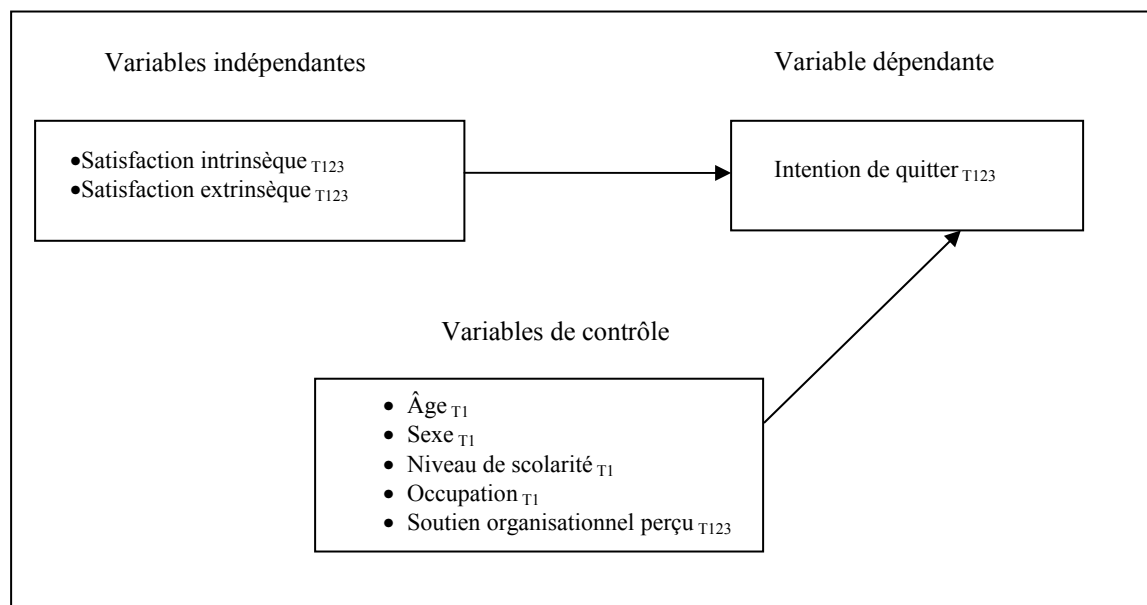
Variables indépendantes

Variable dépendante

•Satisfaction intrinsèque $_{T123}$
•Satisfaction extrinsèque $_{T123}$

Intention de quitter $_{T123}$

Variables de contrôle

• Âge $_{T1}$
• Sexe $_{T1}$
• Niveau de scolarité $_{T1}$
• Occupation $_{T1}$
• Soutien organisationnel perçu $_{T123}$